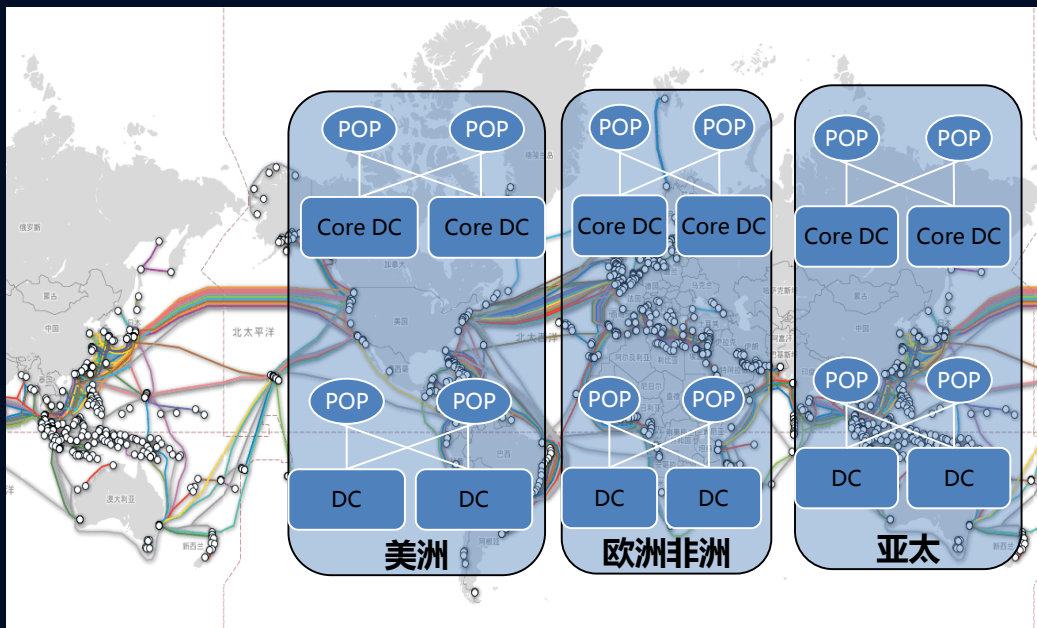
POP POP
Core DC Core DC
POP POP
DC DC
美洲

POP POP
Core DC Core DC
POP POP
DC DC
欧洲非洲

POP POP
Core DC Core DC
POP POP
DC DC
亚太

俄罗斯
蒙古
中国
北太平洋
澳大利亚
新西兰
加拿大
美国
北大西洋
巴西
格陵兰
印度